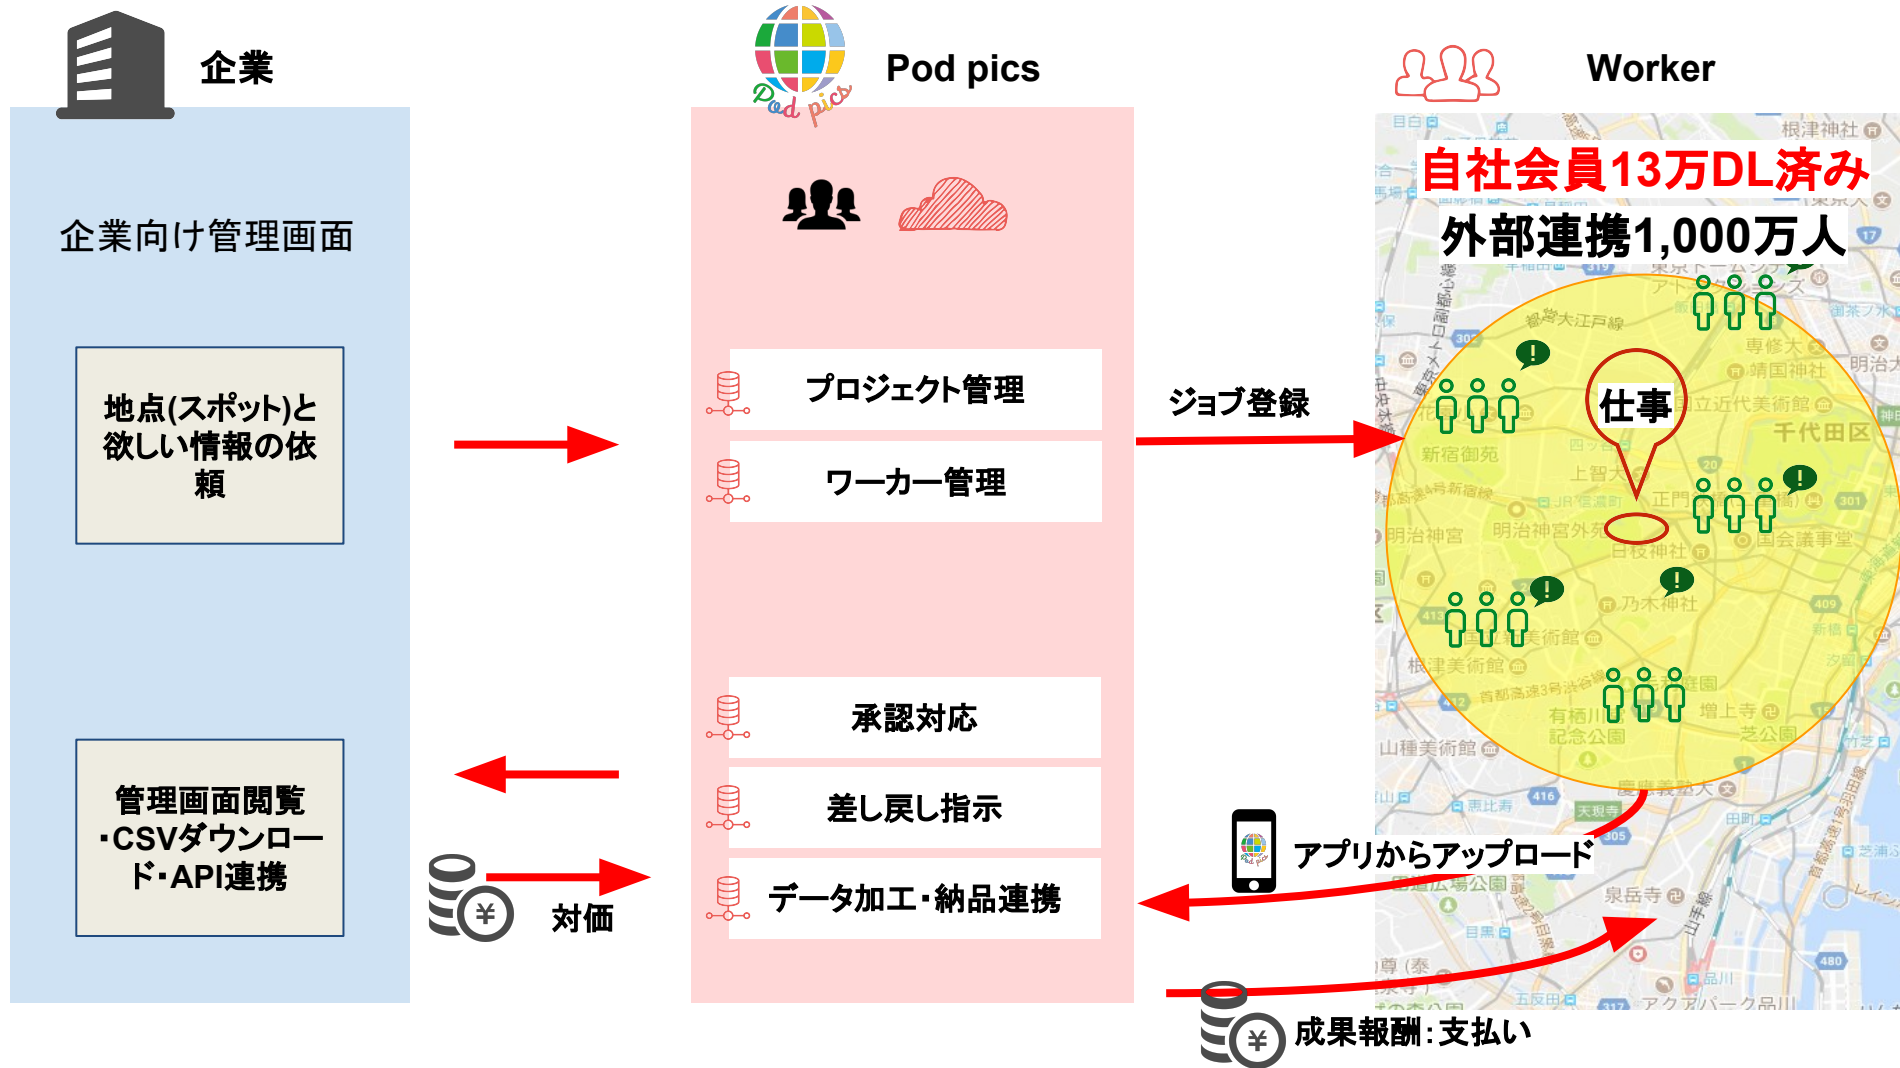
企業

Pod pics

Worker

企業向け管理画面

地点(スポット)と欲しい情報の依頼

管理画面閲覧・CSVダウンロード・API連携

対価

プロジェクト管理

ワーカー管理

承認対応

差し戻し指示

データ加工・納品連携

ジョブ登録

自社会員13万DL済み

外部連携1,000万人

仕事

アプリからアップロード

成果報酬:支払い